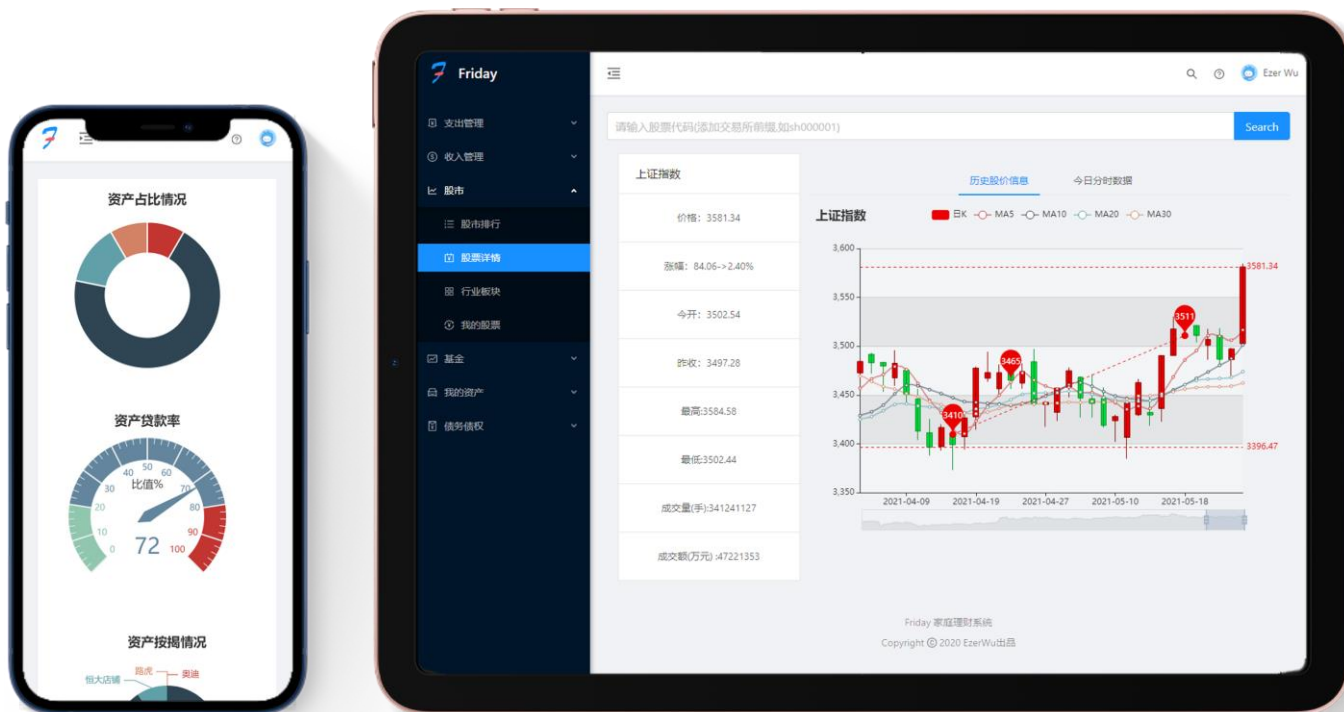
资产占比情况

资产贷款率

比值%
0 10 20 30 40 50 60 70 80 90 100
72

资产按揭情况

恒大店铺
路虎
奥迪

Friday

支出管理
收入管理
股市
股市排行
股票详情
行业板块
我的股票
基金
我的资产
债务债权

Ezer Wu

请输入股票代码(添加交易所前缀,如sh000001)
Search

上证指数
价格：3581.34
涨幅：84.06->2.40%
今开：3502.54
昨收：3497.28
最高:3584.58
最低:3502.44
成交量(手):341241127
成交额(万元):47221353

历史股价信息
今日分时数据

上证指数
日K MA5 MA10 MA20 MA30

3,600
3,550
3,500
3,450
3,400
3,350
3581.34
3396.47
3511
3465
3410
2021-04-09
2021-04-19
2021-04-27
2021-05-10
2021-05-18

Friday 家庭理财系统
Copyright © 2020 EzerWu出品